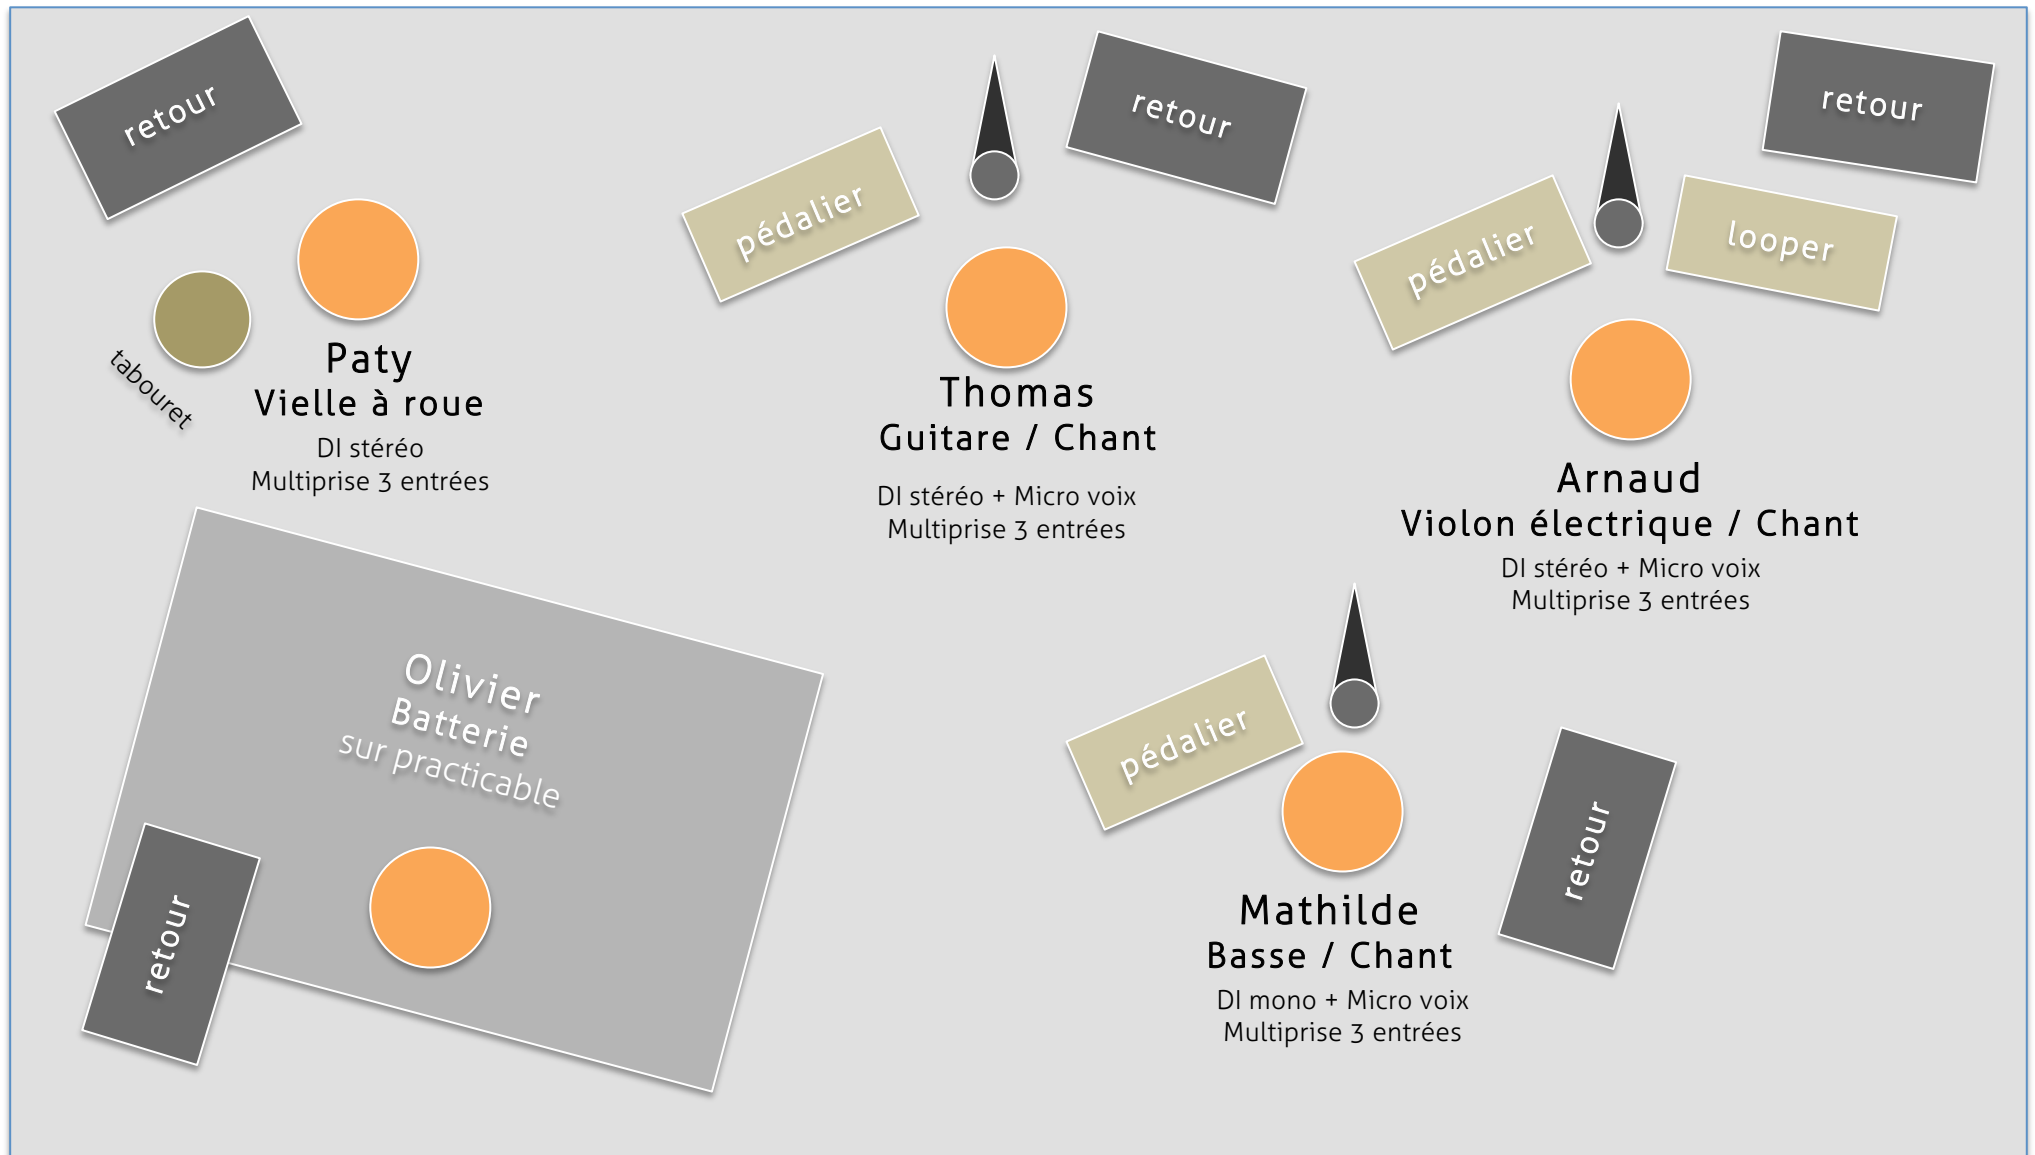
retour

pédalier

retour

retour

pédalier

looper

tabouret

Paty
Vielle à roue
DI stéréo
Multiprise 3 entrées

Thomas
Guitare / Chant
DI stéréo + Micro voix
Multiprise 3 entrées

Arnaud
Violon électrique / Chant
DI stéréo + Micro voix
Multiprise 3 entrées

Olivier
Batterie
sur practicable

pédalier

retour

retour

Mathilde
Basse / Chant
DI mono + Micro voix
Multiprise 3 entrées